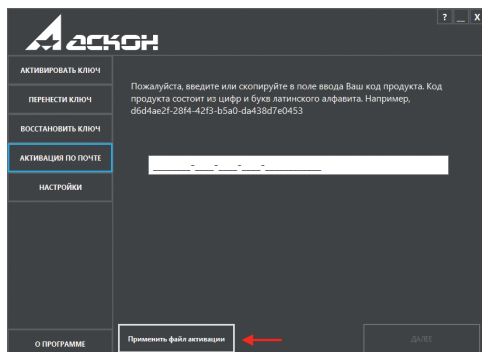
? _ X

АСКОН

АКТИВИРОВАТЬ КЛЮЧ

ПЕРЕНЕСТИ КЛЮЧ

ВОССТАНОВИТЬ КЛЮЧ

АКТИВАЦИЯ ПО ПОЧТЕ

НАСТРОЙКИ

Пожалуйста, введите или скопируйте в поле ввода Ваш код продукта. Код продукта состоит из цифр и букв латинского алфавита. Например, d6d4ae2f-28f4-42f3-b5a0-da438d7e0453

________-____-____-____-____________

О ПРОГРАММЕ

Применить файл активации

ДАЛЕЕ